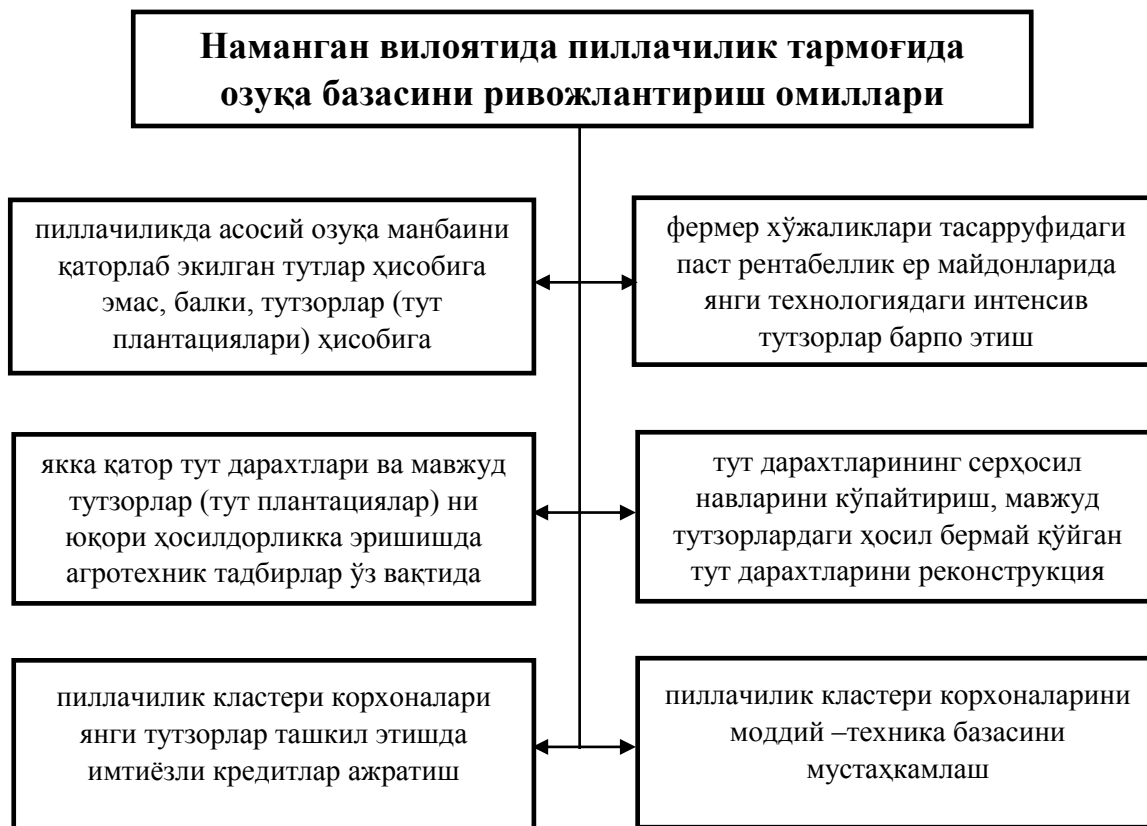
Наманган вилоятида пиллачилик тармоғида озуқа базасини ривожлантириш омиллари

пиллачиликда асосий озуқа манбаини қаторлаб экилган тутлар ҳисобига эмас, балки, тутзорлар (тут плантациялари) ҳисобига

фермер хўжаликлари тасарруфидаги паст рентабеллик ер майдонларида янги технологиядаги интенсив тутзорлар барпо этиш

якка қатор тут дарахтлари ва мавжуд тутзорлар (тут плантациялар) ни юқори ҳосилдорликка эришишда агротехник тадбирлар ўз вақтида

тут дарахтларининг серҳосил навларини кўпайтириш, мавжуд тутзорлардаги ҳосил бермай қўйган тут дарахтларини реконструкция

пиллачилик кластери корхоналари янги тутзорлар ташкил этишда имтиёзли кредитлар ажратиш

пиллачилик кластери корхоналарини моддий –техника базасини мустаҳкамлаш